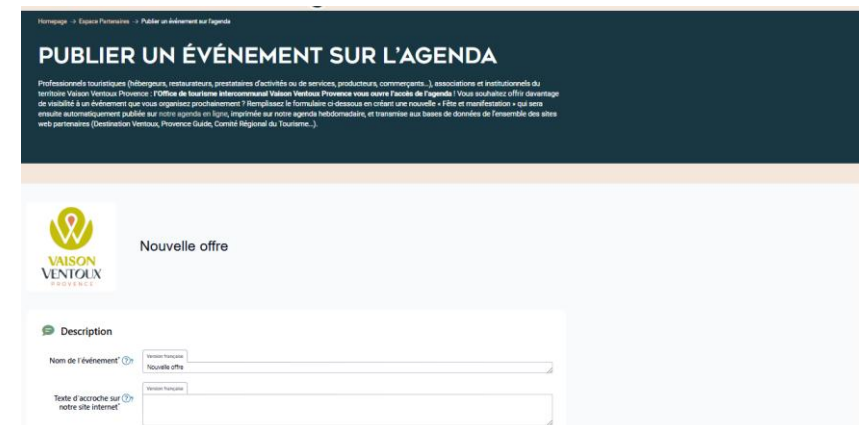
Homepage -> Espace Partenaires -> Publier un événement sur l'agenda

PUBLIER UN ÉVÉNEMENT SUR L'AGENDA

Professionnels touristiques (hébergeurs, restaurateurs, prestataires d'activités ou de services, producteurs, commerçants...), associations et institutionnels du territoire Vaison Ventoux Provence : l'Office de tourisme intercommunal Vaison Ventoux Provence vous ouvre l'accès de l'agenda ! Vous souhaitez offrir davantage de visibilité à un événement que vous organisez prochainement ? Remplissez le formulaire ci-dessous en créant une nouvelle « Fête et manifestation » qui sera ensuite automatiquement publiée sur notre agenda en ligne, imprimée sur notre agenda hebdomadaire, et transmise aux bases de données de l'ensemble des sites web partenaires (Destination Ventoux, Provence Guide, Comité Régional du Tourisme...).

VAISON VENTOUX PROVENCE

Nouvelle offre

Description

Nom de l'événement*

Version française

Nouvelle offre

Texte d'accroche sur notre site internet*

Version française